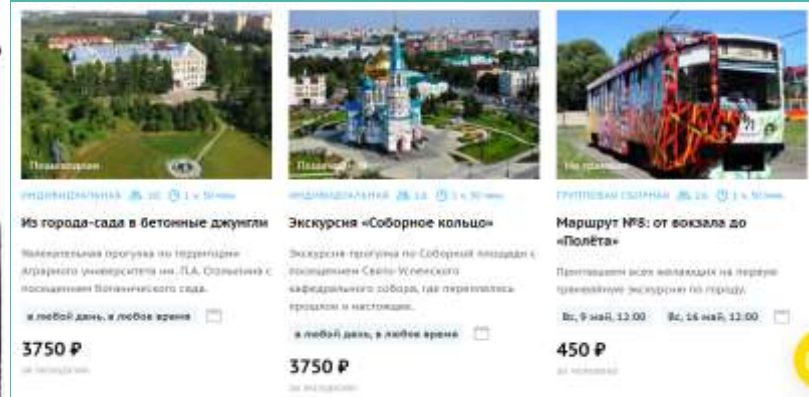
Пешеходная

ИНДИВИДУАЛЬНАЯ 10 1 ч 30 мин

Из города-сада в бетонные джунгли

Увлекательная прогулка по территории Аграрного университета им. П.А. Столыпина с посещением Ботанического сада.

в любой день, в любое время

3750 ₽

за экскурсию

Пешеходная

ИНДИВИДУАЛЬНАЯ 10 1 ч 30 мин

Экскурсия «Соборное кольцо»

Экскурсия-прогулка по Соборной площади с посещением Свято-Успенского кафедрального собора, где переплелись прошлое и настоящее.

в любой день, в любое время

3750 ₽

за экскурсию

На транспорте

ГРУППОВАЯ СБОРНАЯ 26 1 ч 30 мин

Маршрут №8: от вокзала до «Полёта»

Приглашаем всех желающих на первую трамвайную экскурсию по городу.

Вс, 9 мая, 12:00 Вс, 16 мая, 12:00

450 ₽

за человека